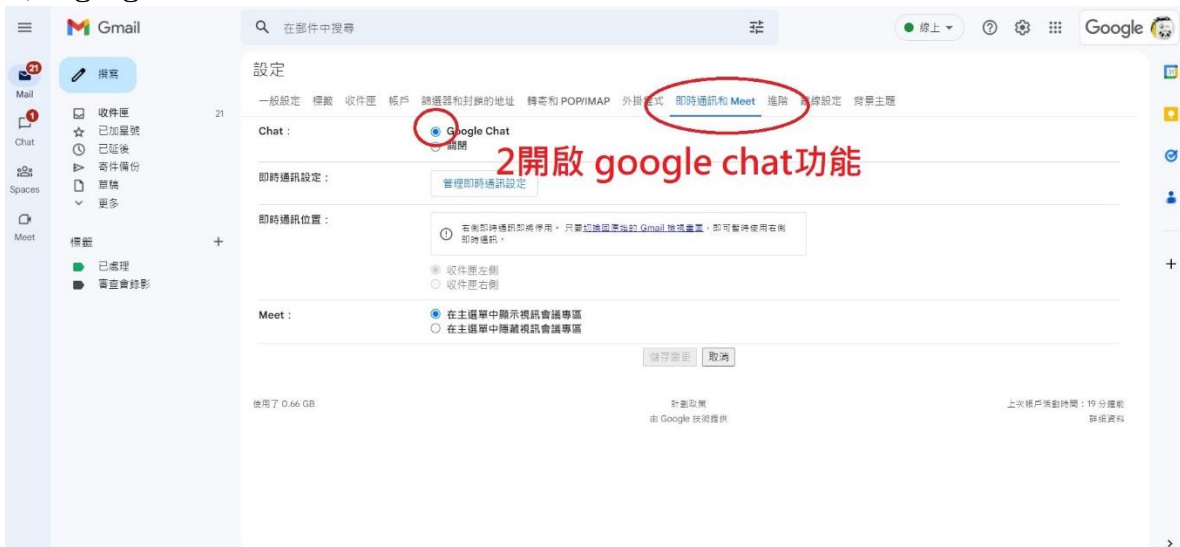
Gmail

在郵件中搜尋

線上

Google

21
Mail

1
Chat

Spaces

Meet

撰寫

收件匣 21
已加星號
已延後
寄件備份
草稿
更多

標籤 +
已處理
審查會錄影

設定

一般設定 標籤 收件匣 帳戶 篩選器和封鎖的地址 轉寄和 POP/IMAP 外掛程式 即時通訊和 Meet 進階 離線設定 背景主題

Chat：
Google Chat
關閉

2開啟 google chat功能

即時通訊設定：
管理即時通訊設定

即時通訊位置：
右側即時通訊即將停用，只要切換回原始的 Gmail 檢視畫面，即可暫時使用右側即時通訊。

收件匣左側
收件匣右側

Meet：
在主選單中顯示視訊會議專區
在主選單中隱藏視訊會議專區

儲存變更 取消

使用了 0.66 GB

計劃政策
由 Google 技術提供

上次帳戶活動時間：19 分鐘前
詳細資料